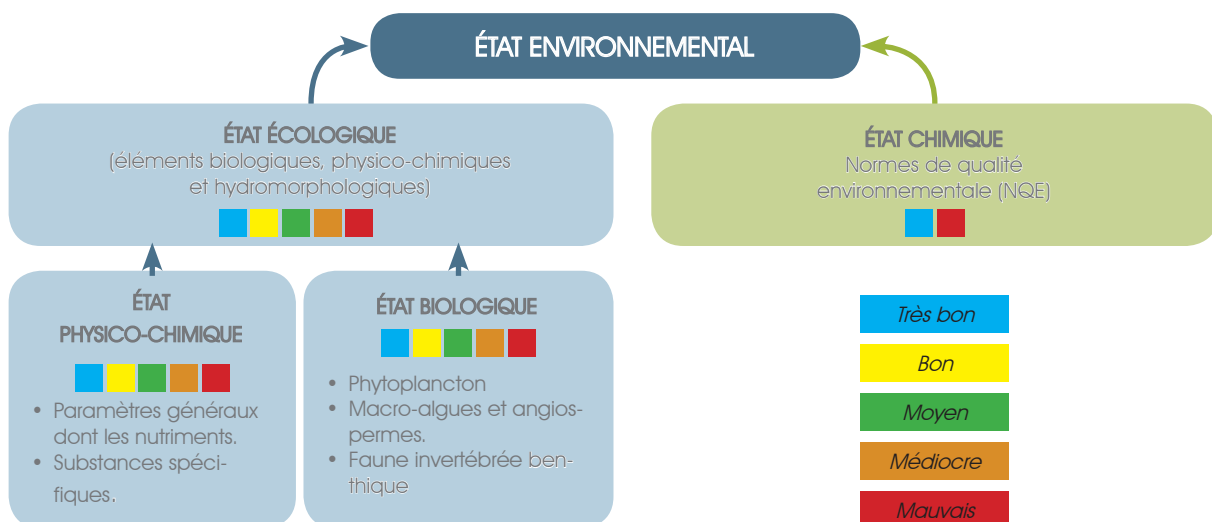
ÉTAT ENVIRONNEMENTAL

ÉTAT ÉCOLOGIQUE
(éléments biologiques, physico-chimiques et hydromorphologiques)

ÉTAT CHIMIQUE
Normes de qualité environnementale (NQE)

ÉTAT PHYSICO-CHIMIQUE

• Paramètres généraux dont les nutriments.
• Substances spécifiques.

ÉTAT BIOLOGIQUE

• Phytoplancton
• Macro-algues et angiospermes.
• Faune invertébrée benthique

Très bon
Bon
Moyen
Médiocre
Mauvais